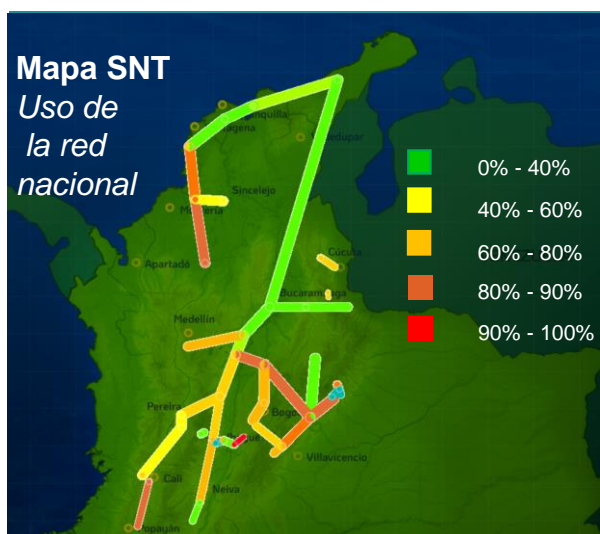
Mapa SNT
Uso de la red nacional

0% - 40%
40% - 60%
60% - 80%
80% - 90%
90% - 100%

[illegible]nquilla
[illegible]agena
Valledupar
Sincelejo
Montería
Cúcuta
Apartadó
Bucaramanga
Medellín
Pereira
Bogotá
Villavicencio
Cali
Neiva
Popayán